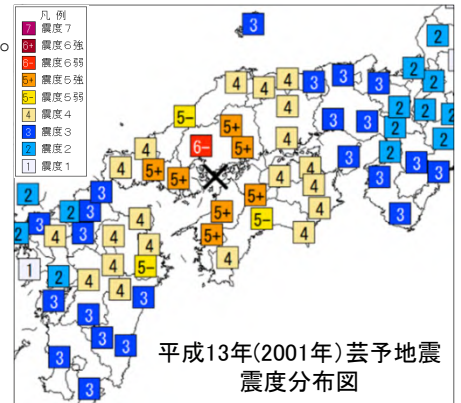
凡 例
7 震度7
6+ 震度6強
6− 震度6弱
5+ 震度5強
5− 震度5弱
4 震度4
3 震度3
2 震度2
1 震度1

3 2 4 4 4 4 3 2 5− 4 5+ 3 3 2 2 6− 5+ 4 2 3 3 3 4 4 5+ 5+ 4 3 3 2 4 3 5+ 4 2 2 3 5+ 4 2 3 5− 4 4 4 4 4 4 5+ 4 4 4 1 2 4 4 5− 4 3 4 3 3 3 3 3 3

平成13年(2001年)芸予地震
震度分布図